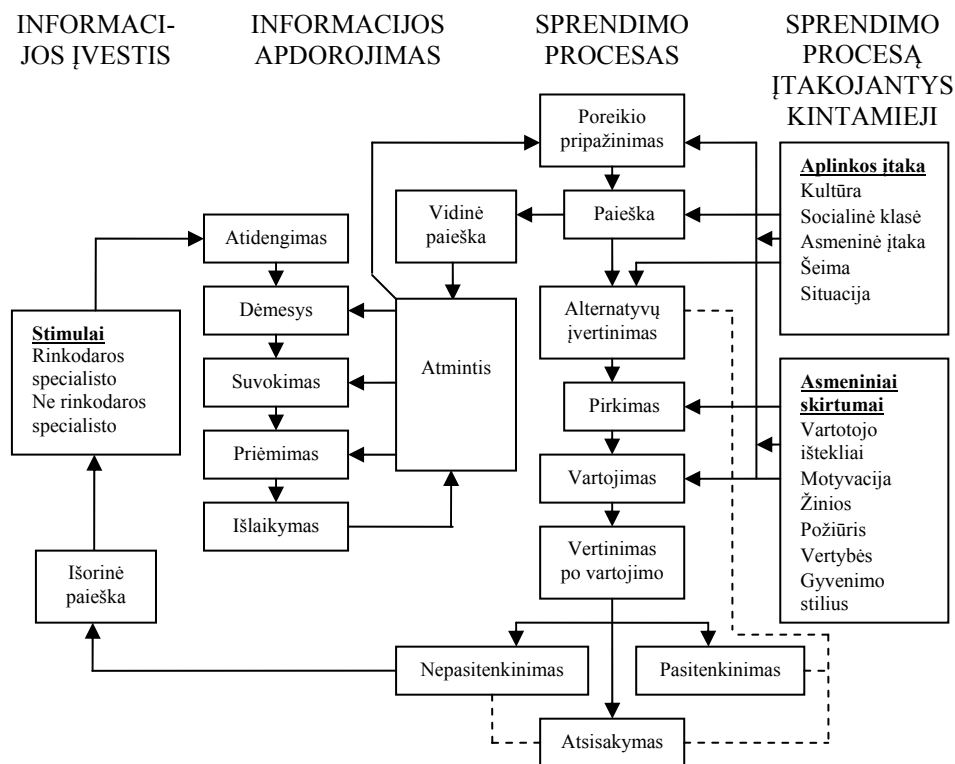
INFORMACIJOS ĮVESTIS

INFORMACIJOS APDOROJIMAS

SPRENDIMO PROCESAS

SPRENDIMO PROCESĄ ĮTAKOJANTYS KINTAMIEJI

Poreikio pripažinimas

Aplinkos įtaka
Kultūra
Socialinė klasė
Asmeninė įtaka
Šeima
Situacija

Vidinė paieška

Paieška

Atidengimas

Dėmesys

Alternatyvų įvertinimas

Stimulai
Rinkodaros specialisto
Ne rinkodaros specialisto

Atmintis

Suvokimas

Pirkimas

Asmeniniai skirtumai
Vartotojo ištekliai
Motyvacija
Žinios
Požiūris
Vertybės
Gyvenimo stilius

Priėmimas

Vartojimas

Išlaikymas

Vertinimas po vartojimo

Išorinė paieška

Nepasitenkinimas

Pasitenkinimas

Atsisakymas